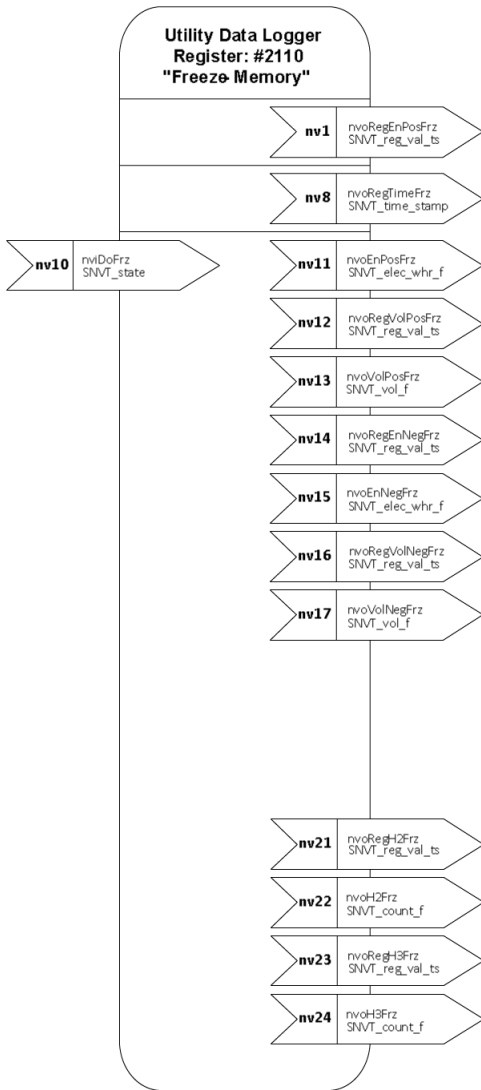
Utility Data Logger
Register: #2110
"Freeze Memory"

nv1 nvoRegEnPosFrz
SNVT_reg_val_ts

nv8 nvoRegTimeFrz
SNVT_time_stamp

nv10 nviDoFrz
SNVT_state

nv11 nvoEnPosFrz
SNVT_elec_whr_f

nv12 nvoRegVolPosFrz
SNVT_reg_val_ts

nv13 nvoVolPosFrz
SNVT_vol_f

nv14 nvoRegEnNegFrz
SNVT_reg_val_ts

nv15 nvoEnNegFrz
SNVT_elec_whr_f

nv16 nvoRegVolNegFrz
SNVT_reg_val_ts

nv17 nvoVolNegFrz
SNVT_vol_f

nv21 nvoRegH2Frz
SNVT_reg_val_ts

nv22 nvoH2Frz
SNVT_count_f

nv23 nvoRegH3Frz
SNVT_reg_val_ts

nv24 nvoH3Frz
SNVT_count_f